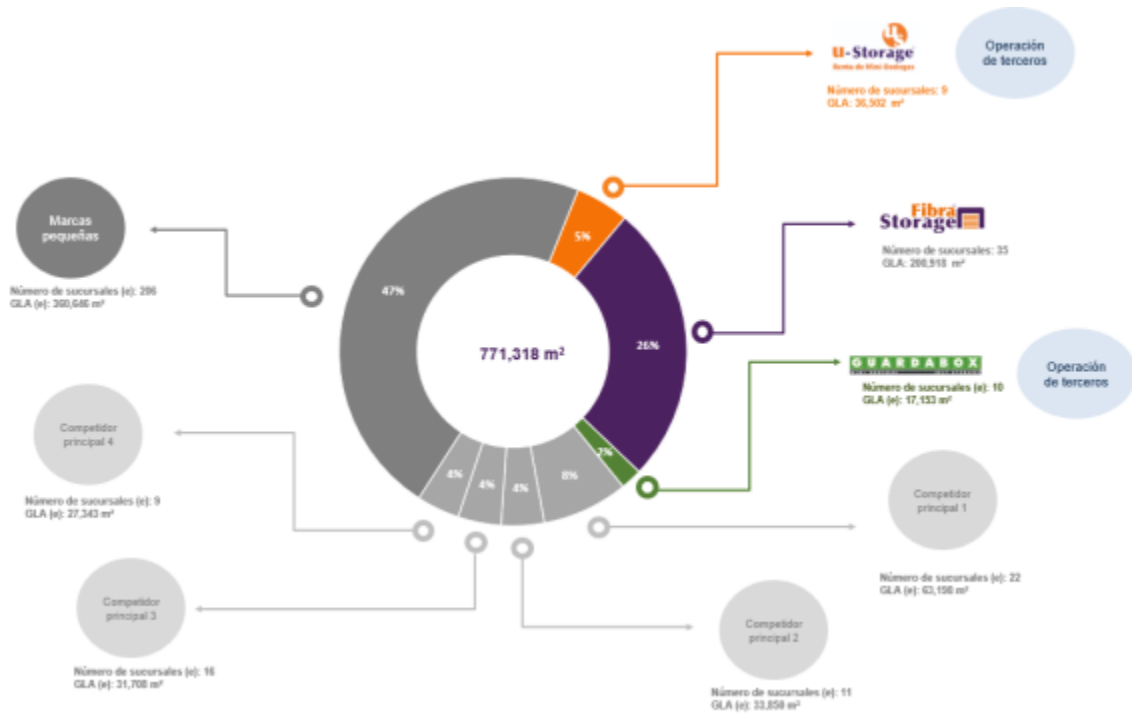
u-Storage
Renta de Mini Bodegas

Operación de terceros

Número de sucursales: 9
GLA: 36,502 m²

Fibra Storage

Número de sucursales: 35
GLA: 200,918 m²

GUARDABOX

Operación de terceros

Número de sucursales (e): 10
GLA (e): 17,153 m²

Marcas pequeñas

Número de sucursales (e): 206
GLA (e): 360,646 m²

47%

5%

26%

771,318 m²

2%

8%

4%

4%

4%

Competidor principal 4

Número de sucursales (e): 9
GLA (e): 27,343 m²

Competidor principal 1

Número de sucursales (e): 22
GLA (e): 63,198 m²

Competidor principal 3

Número de sucursales (e): 16
GLA (e): 31,708 m²

Competidor principal 2

Número de sucursales (e): 11
GLA (e): 33,850 m²